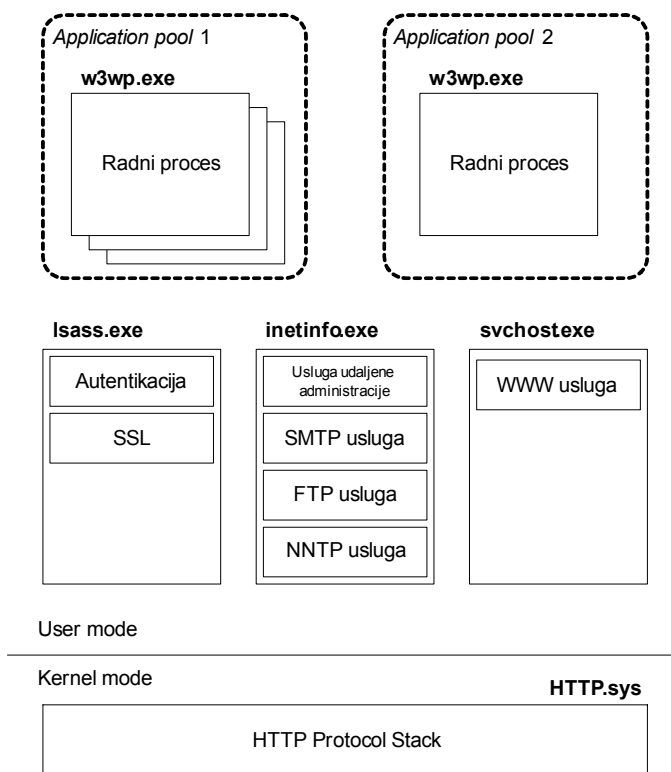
Application pool 1

w3wp.exe

Radni proces

Application pool 2

w3wp.exe

Radni proces

lsass.exe

Autentikacija

SSL

inetinfo.exe

Usluga udaljene administracije

SMTP usluga

FTP usluga

NNTP usluga

svchost.exe

WWW usluga

User mode

Kernel mode

HTTP.sys

HTTP Protocol Stack